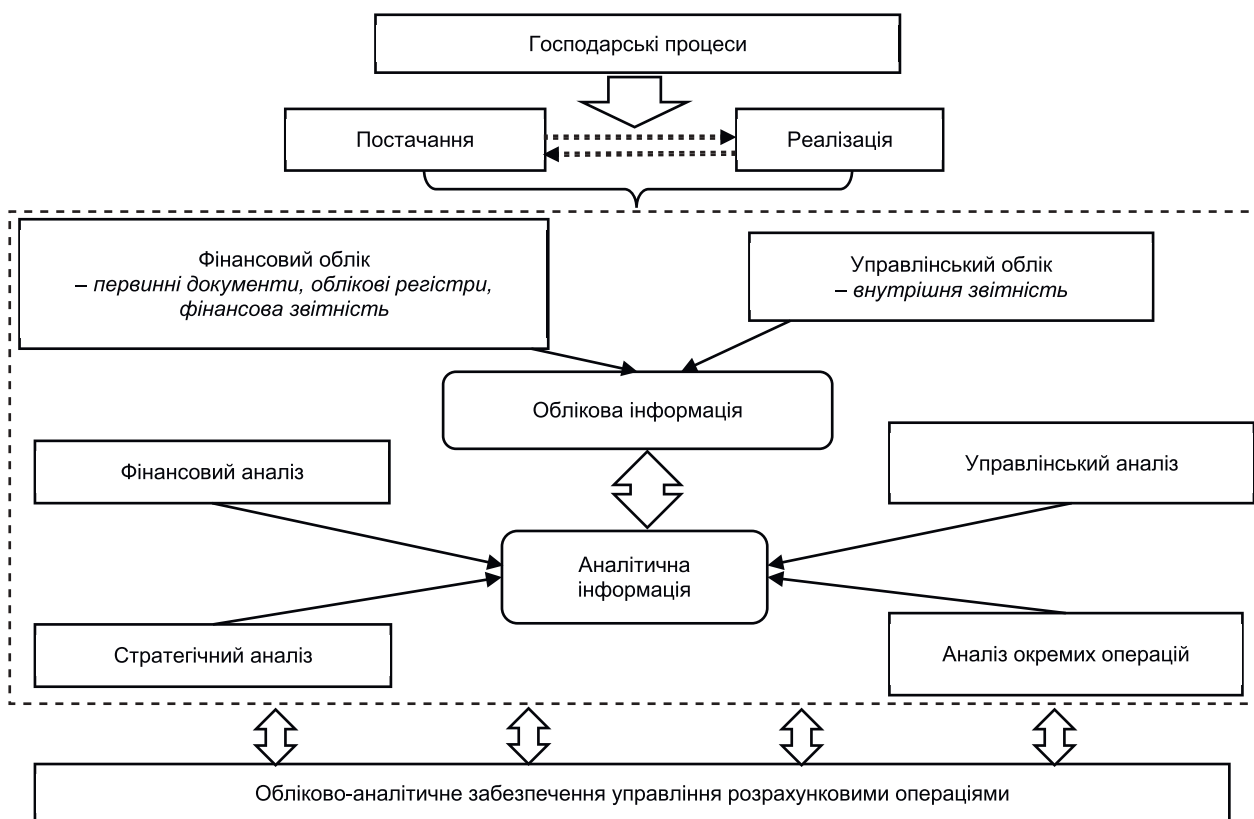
Господарські процеси

Постачання

Реалізація

Фінансовий облік
– *первинні документи, облікові регістри, фінансова звітність*

Управлінський облік
– *внутрішня звітність*

Облікова інформація

Фінансовий аналіз

Управлінський аналіз

Аналітична інформація

Стратегічний аналіз

Аналіз окремих операцій

Обліково-аналітичне забезпечення управління розрахунковими операціями